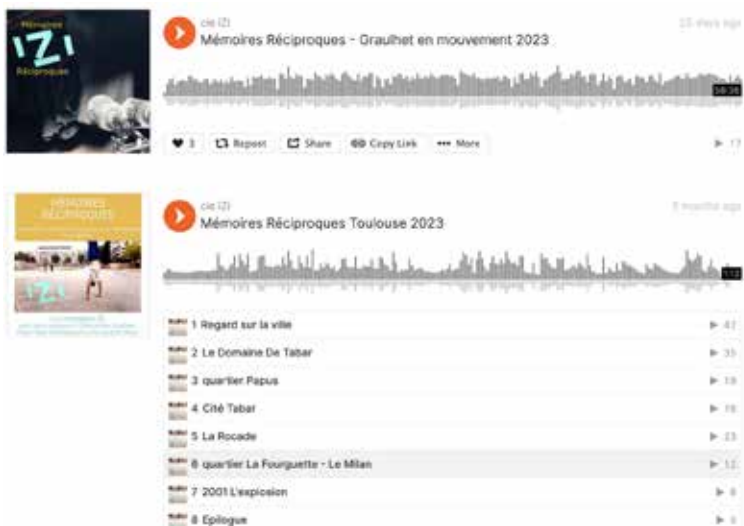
Mémoires
'IZI
Réciproques

cie IZI
Mémoires Réciproques - Graulhet en mouvement 2023
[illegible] ago
58:36

♥ 3 Repost Share Copy Link ••• More
▶ 17

MÉMOIRES RÉCIPROQUES
'IZI
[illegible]

cie IZI
Mémoires Réciproques Toulouse 2023
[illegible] months ago
1:12

1 Regard sur la ville ▶ 47
2 Le Domaine De Tabar ▶ 35
3 quartier Papus ▶ 19
4 Cité Tabar ▶ 16
5 La Rocade ▶ 23
6 quartier La Fourguette - Le Milan ▶ 12
7 2001 L'explosion ▶ 8
8 Epilogue ▶ 5